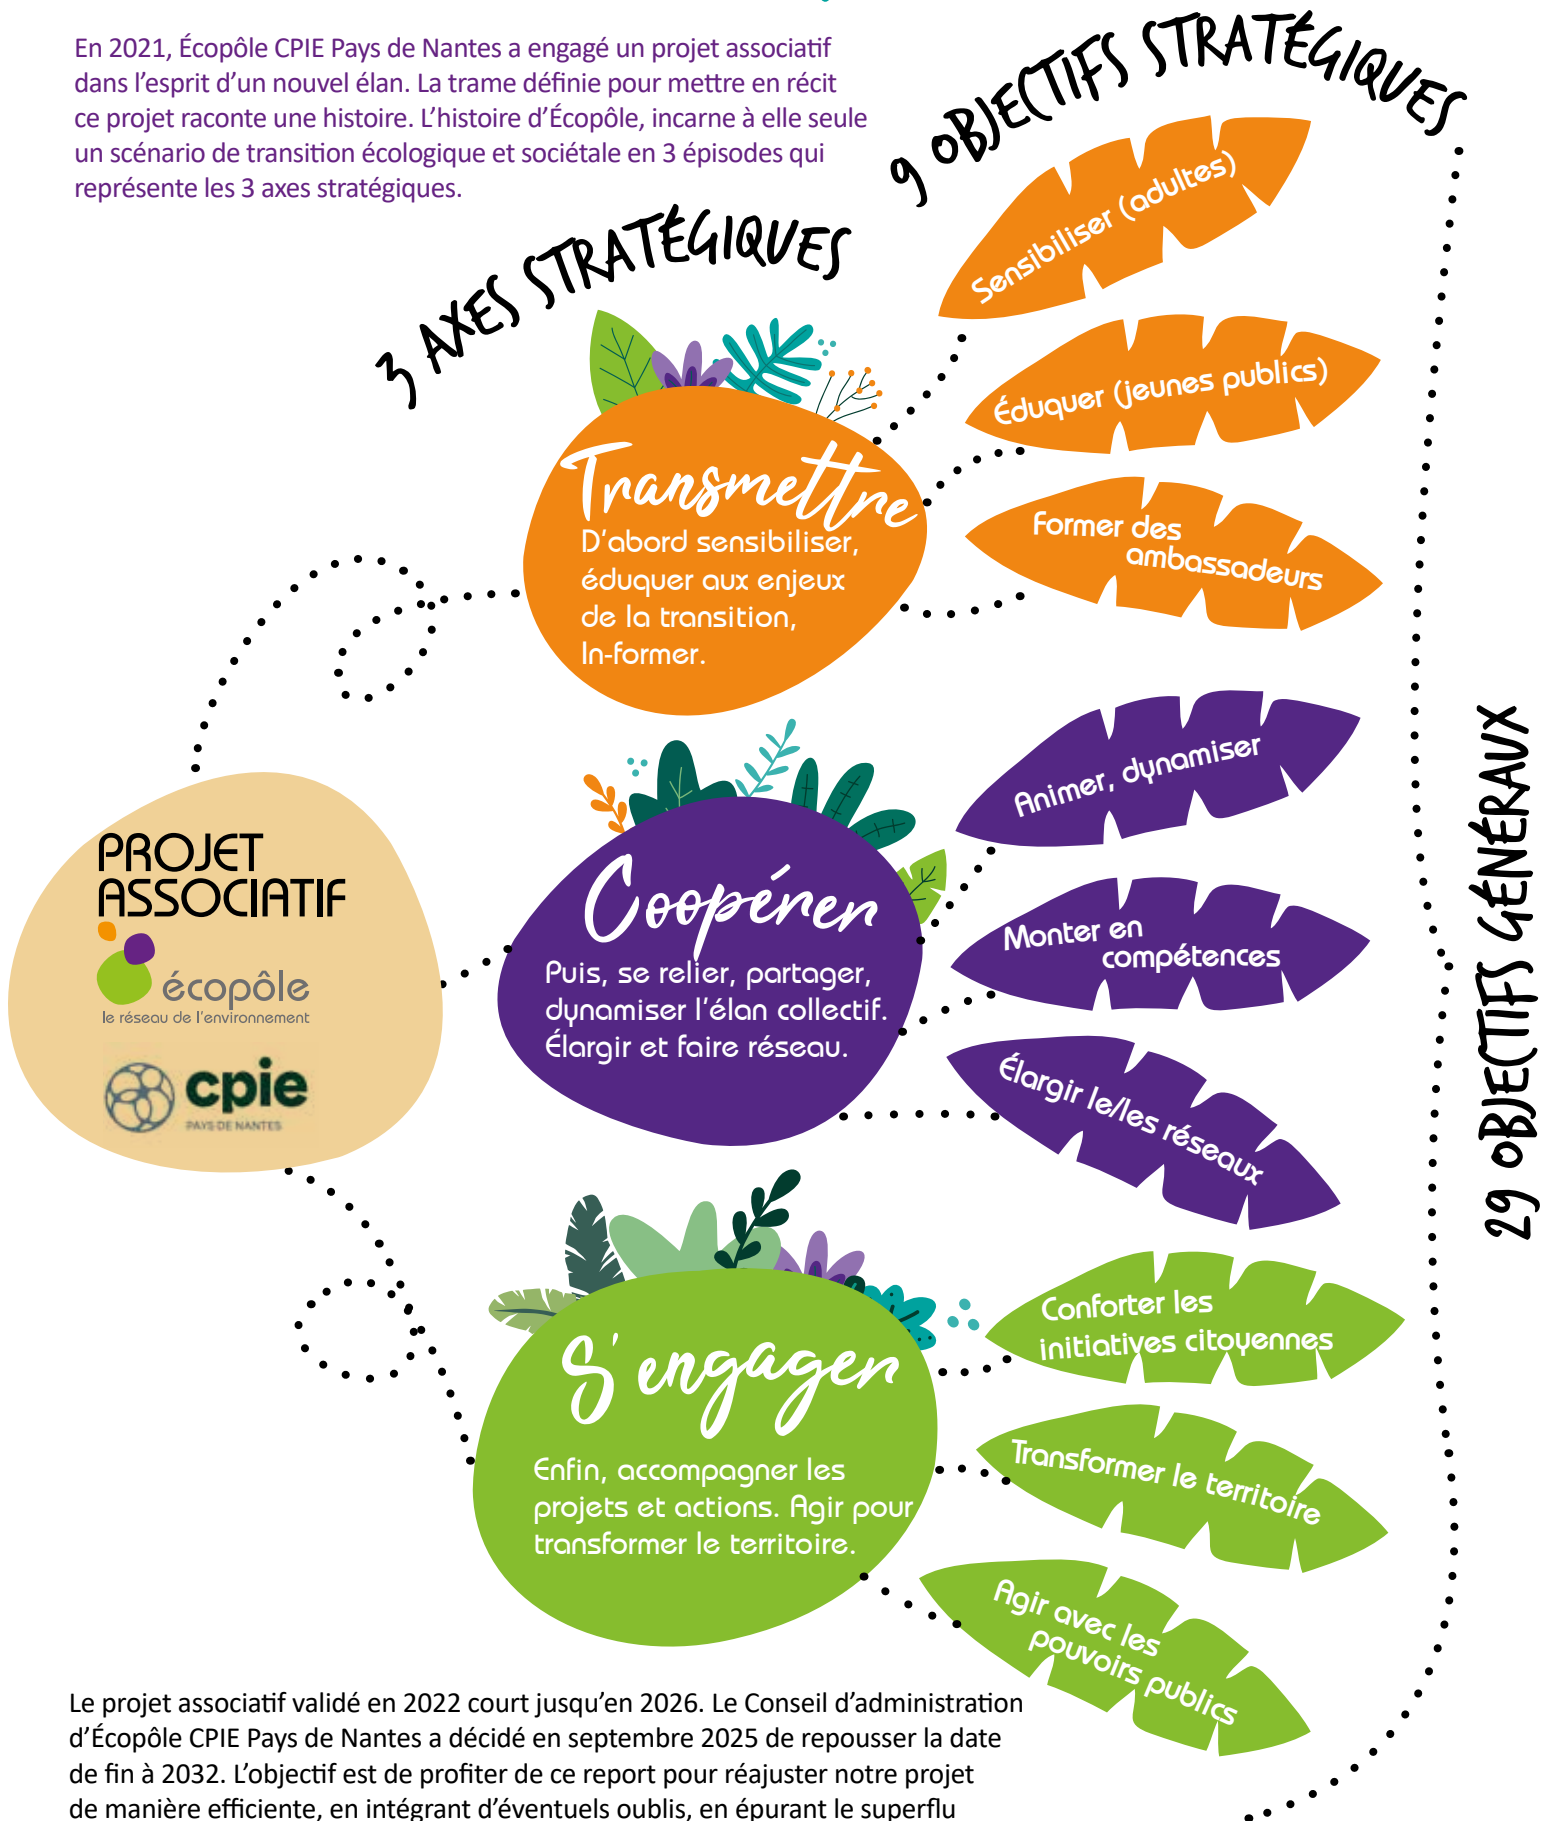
En 2021, Écopôle CPIE Pays de Nantes a engagé un projet associatif dans l'esprit d'un nouvel élan. La trame définie pour mettre en récit ce projet raconte une histoire. L'histoire d'Écopôle, incarne à elle seule un scénario de transition écologique et sociétale en 3 épisodes qui représente les 3 axes stratégiques.

9 OBJECTIFS STRATÉGIQUES

3 AXES STRATÉGIQUES

Sensibiliser (adultes)

Éduquer (jeunes publics)

Former des ambassadeurs

Transmettre
D'abord sensibiliser, éduquer aux enjeux de la transition, In-former.

PROJET ASSOCIATIF
écopôle
le réseau de l'environnement
cpie
PAYS DE NANTES

Animer, dynamiser

Monter en compétences

Élargir le/les réseaux

Coopérer
Puis, se relier, partager, dynamiser l'élan collectif. Élargir et faire réseau.

29 OBJECTIFS GÉNÉRAUX

Conforter les initiatives citoyennes

Transformer le territoire

Agir avec les pouvoirs publics

S'engager
Enfin, accompagner les projets et actions. Agir pour transformer le territoire.

Le projet associatif validé en 2022 court jusqu'en 2026. Le Conseil d'administration d'Écopôle CPIE Pays de Nantes a décidé en septembre 2025 de repousser la date de fin à 2032. L'objectif est de profiter de ce report pour réajuster notre projet de manière efficiente, en intégrant d'éventuels oublis, en épurant le superflu